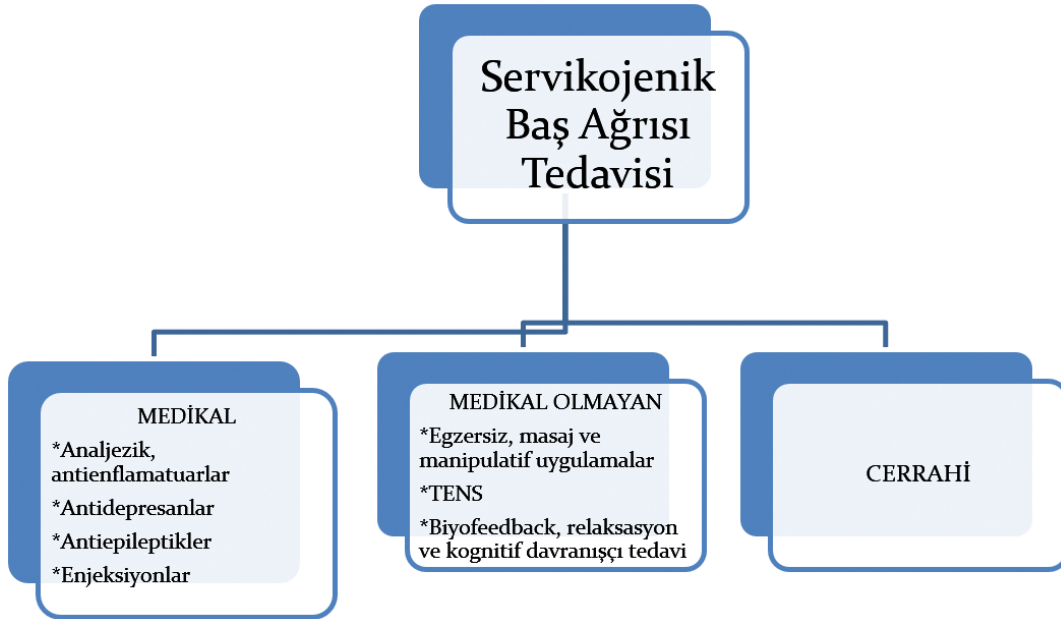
Servikojenik Baş Ağrısı Tedavisi

MEDİKAL
*Analjezik, antienflamatuarlar
*Antidepresanlar
*Antiepileptikler
*Enjeksiyonlar

MEDİKAL OLMAYAN
*Egzersiz, masaj ve manipulatif uygulamalar
*TENS
*Biyofeedback, relaksasyon ve kognitif davranışçı tedavi

CERRAHİ